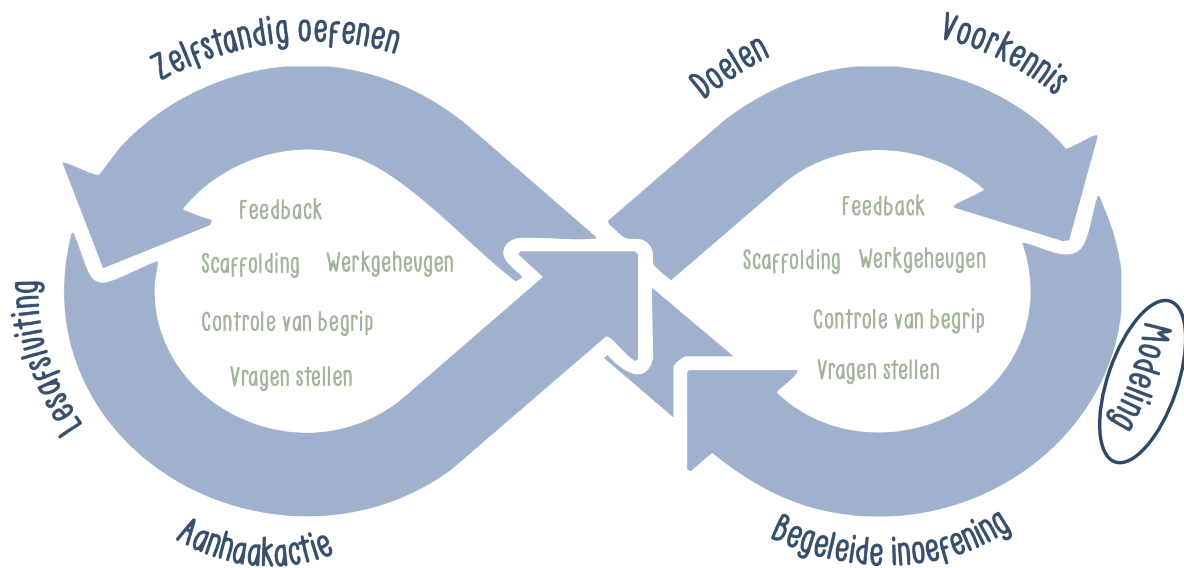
Zelfstandig oefenen

Doelen

Voorkennis

Feedback

Scaffolding

Werkgeheugen

Controle van begrip

Vragen stellen

Feedback

Scaffolding

Werkgeheugen

Controle van begrip

Vragen stellen

Lesafsluiting

Modeling

Aanhaakactie

Begeleide inoefening